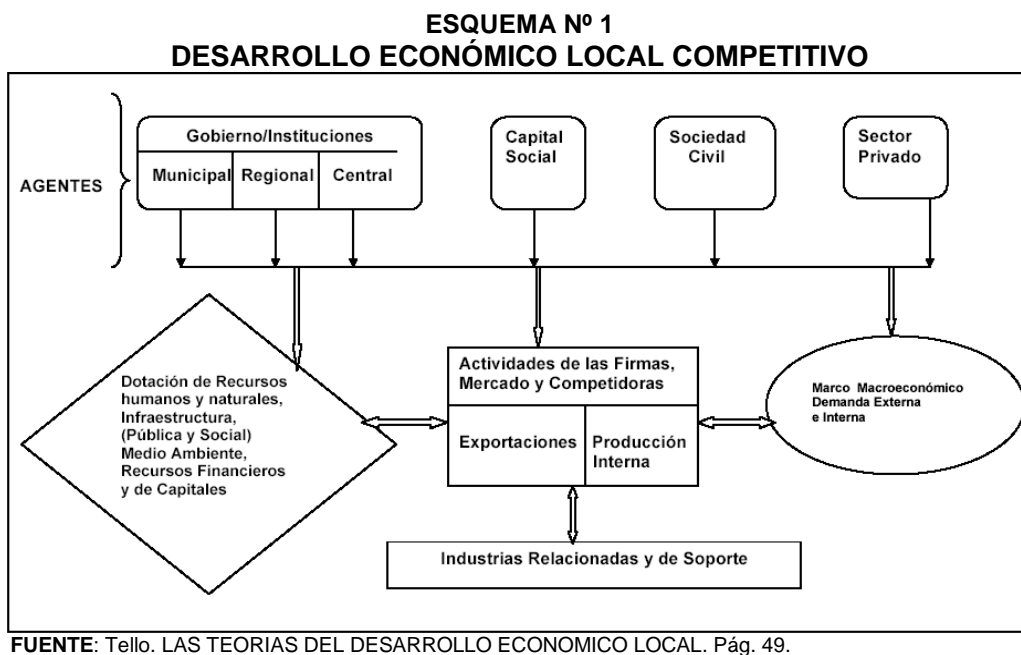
ESQUEMA Nº 1
DESARROLLO ECONÓMICO LOCAL COMPETITIVO

AGENTES

Gobierno/Instituciones

Municipal

Regional

Central

Capital Social

Sociedad Civil

Sector Privado

Dotación de Recursos humanos y naturales, Infraestructura, (Pública y Social) Medio Ambiente, Recursos Financieros y de Capitales

Actividades de las Firmas, Mercado y Competidoras

Exportaciones

Producción Interna

Marco Macroeconómico Demanda Externa e Interna

Industrias Relacionadas y de Soporte

FUENTE: Tello. LAS TEORIAS DEL DESARROLLO ECONOMICO LOCAL. Pág. 49.